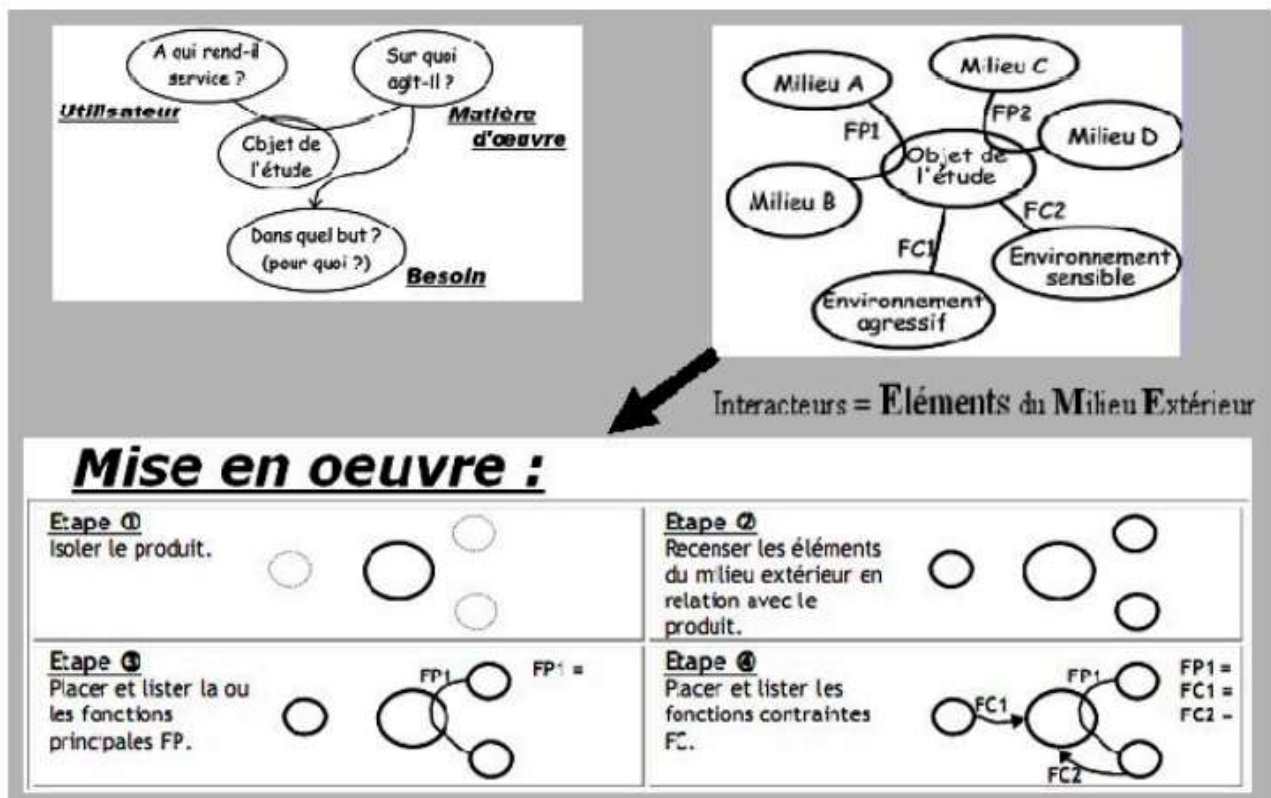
A qui rend-il service ?

Sur quoi agit-il ?

Utilisateur

Matière d'oeuvre

Objet de l'étude

Dans quel but ? (pour quoi ?)

Besoin

Milieu A

Milieu C

FP2

Milieu D

FP1

Objet de l'étude

Milieu B

FC2

FC1

Environnement sensible

Environnement agressif

Interacteurs = Eléments du Milieu Extérieur

Mise en oeuvre :

Etape ①
Isoler le produit.

Etape ②
Recenser les éléments du milieu extérieur en relation avec le produit.

Etape ③
Placer et lister la ou les fonctions principales FP.

FP1

FP1 =

Etape ④
Placer et lister les fonctions contraintes FC.

FC1

FP1

FC2

FP1 =
FC1 =
FC2 =